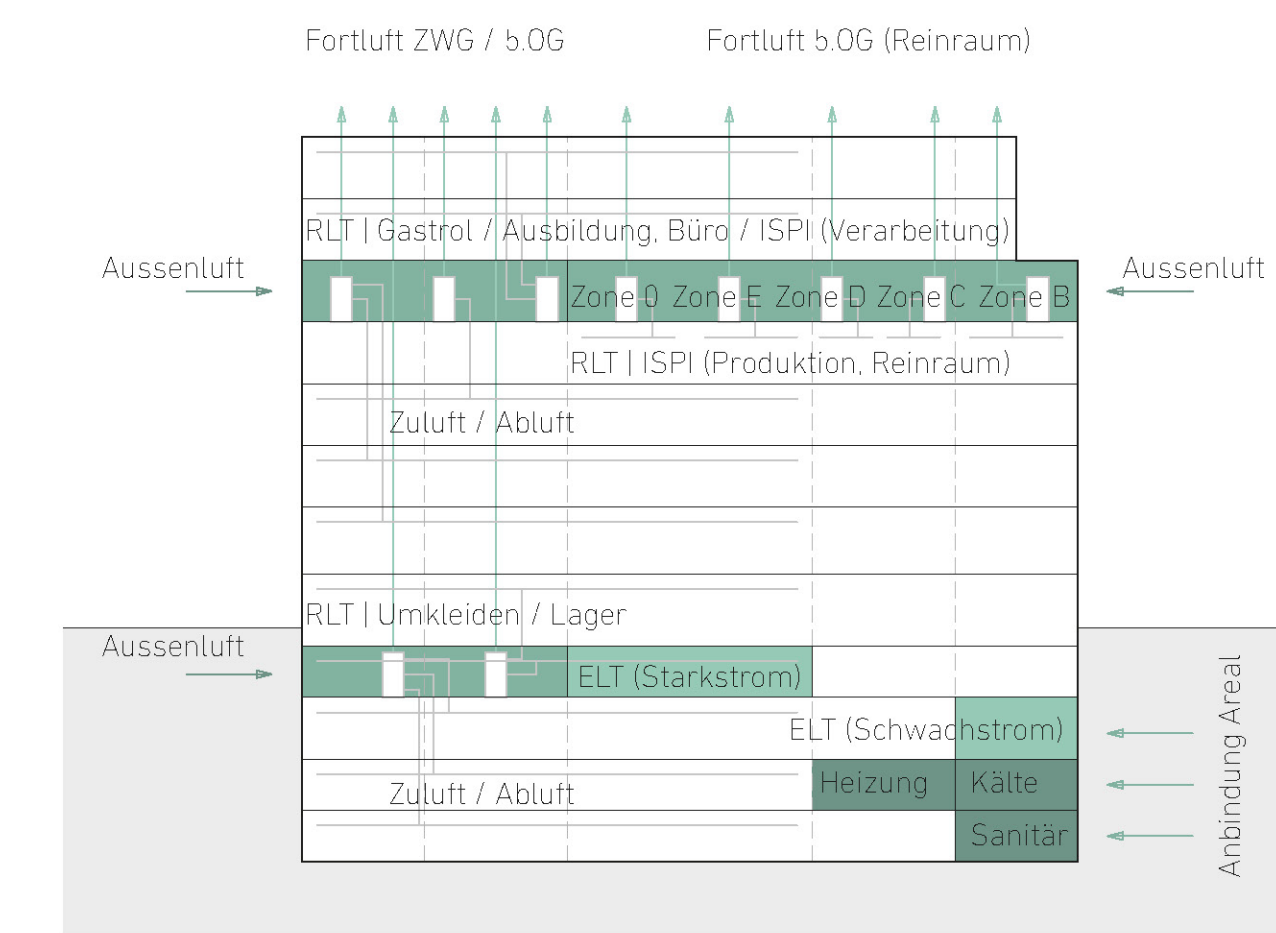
Fortluft ZWG / 5.OG

Fortluft 5.OG (Reinraum)

RLT | Gastrol / Ausbildung, Büro / ISPI (Verarbeitung)

Aussenluft

Aussenluft

Zone 0 Zone E Zone D Zone C Zone B

RLT | ISPI (Produktion, Reinraum)

Zuluft / Abluft

RLT | Umkleiden / Lager

Aussenluft

ELT (Starkstrom)

ELT (Schwachstrom)

Heizung

Kälte

Zuluft / Abluft

Sanitär

Anbindung Areal